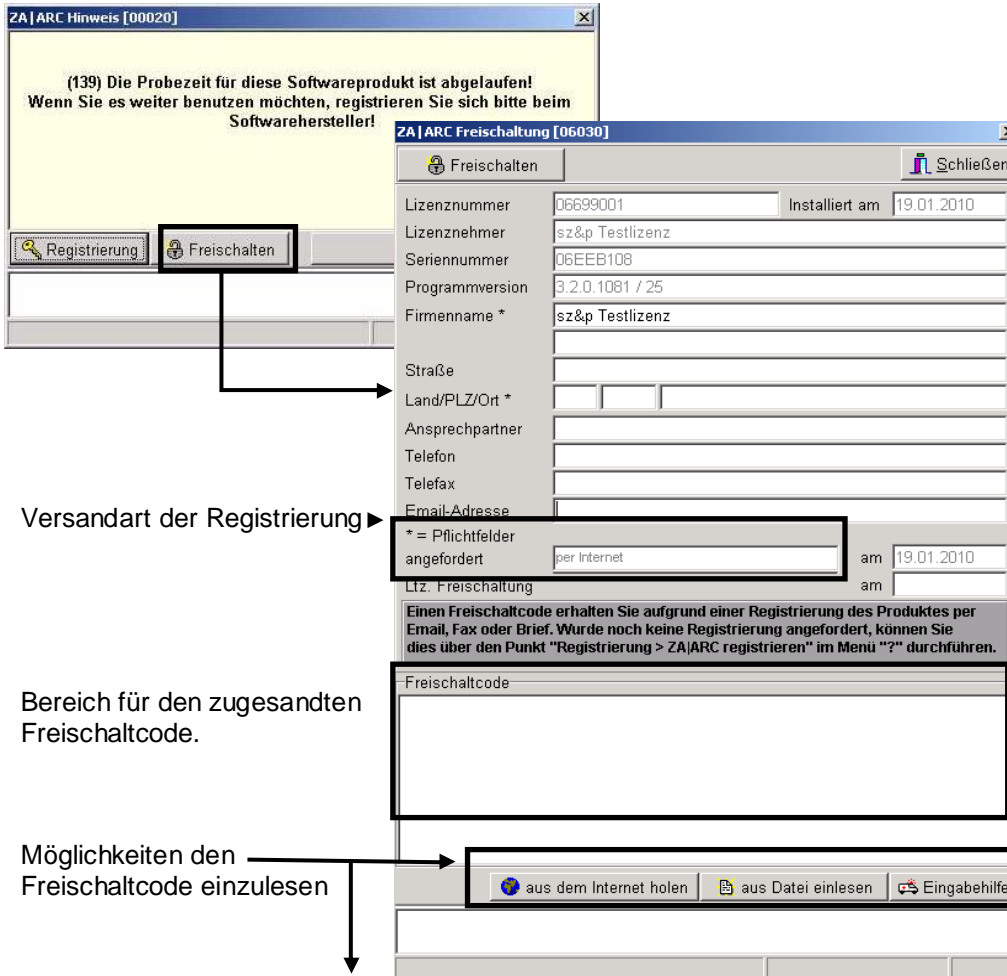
ZA|ARC Hinweis [00020]

(139) Die Probezeit für diese Softwareprodukt ist abgelaufen! Wenn Sie es weiter benutzen möchten, registrieren Sie sich bitte beim Softwarehersteller!

Registrierung

Freischalten

ZA|ARC Freischaltung [06030]

Freischalten

Schließen

Lizenznummer 06699001

Installiert am 19.01.2010

Lizenznehmer sz&p Testlizenz

Seriennummer 06EEB108

Programmversion 3.2.0.1081 / 25

Firmenname * sz&p Testlizenz

Straße

Land/PLZ/Ort *

Ansprechpartner

Telefon

Telefax

Email-Adresse

Versandart der Registrierung

* = Pflichtfelder

angefordert per Internet

am 19.01.2010

Ltz. Freischaltung

am

Einen Freischaltcode erhalten Sie aufgrund einer Registrierung des Produktes per Email, Fax oder Brief. Wurde noch keine Registrierung angefordert, können Sie dies über den Punkt "Registrierung > ZA|ARC registrieren" im Menü "?" durchführen.

Bereich für den zugesandten Freischaltcode.

Freischaltcode

Möglichkeiten den Freischaltcode einzulesen

aus dem Internet holen

aus Datei einlesen

Eingabehilfe